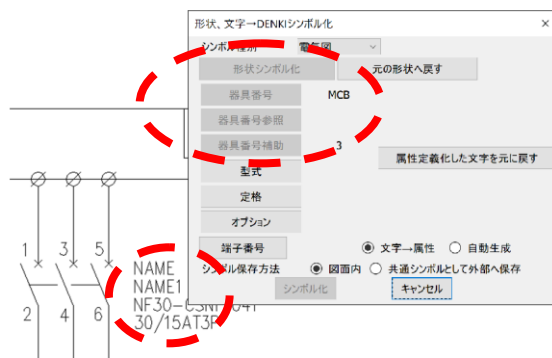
形状, 文字→DENKIシンボル化

シンボル種別
電気図

形状シンボル化
元の形状へ戻す

器具番号
MCB

器具番号参照

器具番号補助
3

属性定義化した文字を元に戻す

型式

定格

オプション

端子番号

文字→属性
自動生成

シンボル保存方法
図面内
共通シンボルとして外部へ保存

シンボル化
キャンセル

1 3 5

2 4 6

NAME
NAME1
NF30-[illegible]
30/15AT3P